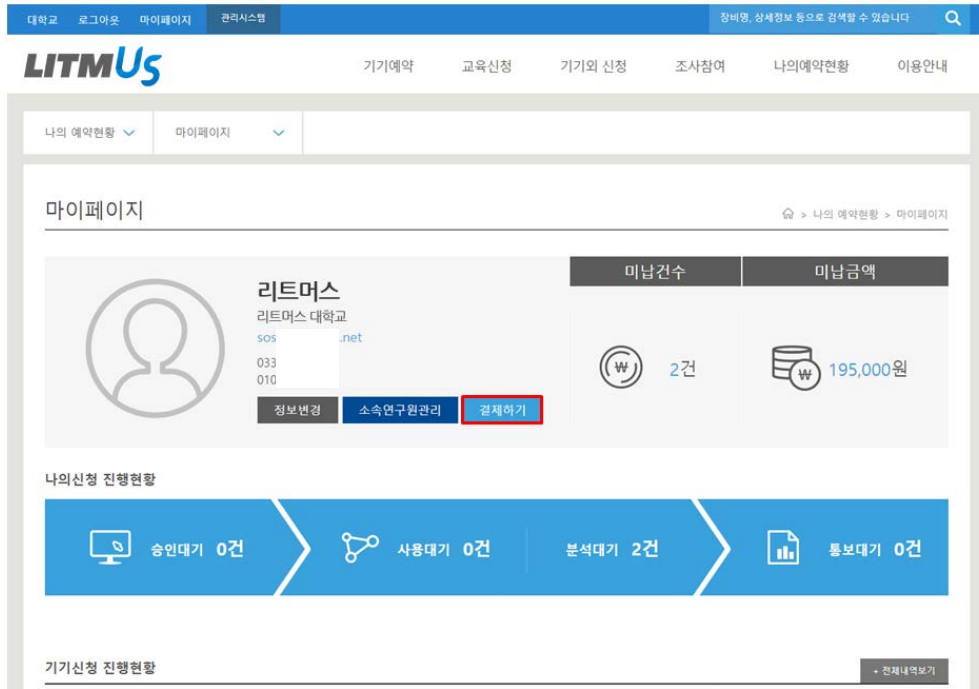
대학교 로그아웃 마이페이지 관리시스템

장비명, 상세정보 등으로 검색할 수 있습니다

LITMUS

기기예약 교육신청 기기외 신청 조사참여 나의예약현황 이용안내

나의 예약현황 마이페이지

마이페이지

나의 예약현황 > 마이페이지

리트머스
리트머스 대학교
sos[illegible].net
033
010

정보변경 소속연구원관리 결제하기

미납건수
2건

미납금액
195,000원

나의신청 진행현황

승인대기 0건
사용대기 0건
분석대기 2건
통보대기 0건

기기신청 진행현황

+ 전체내역보기